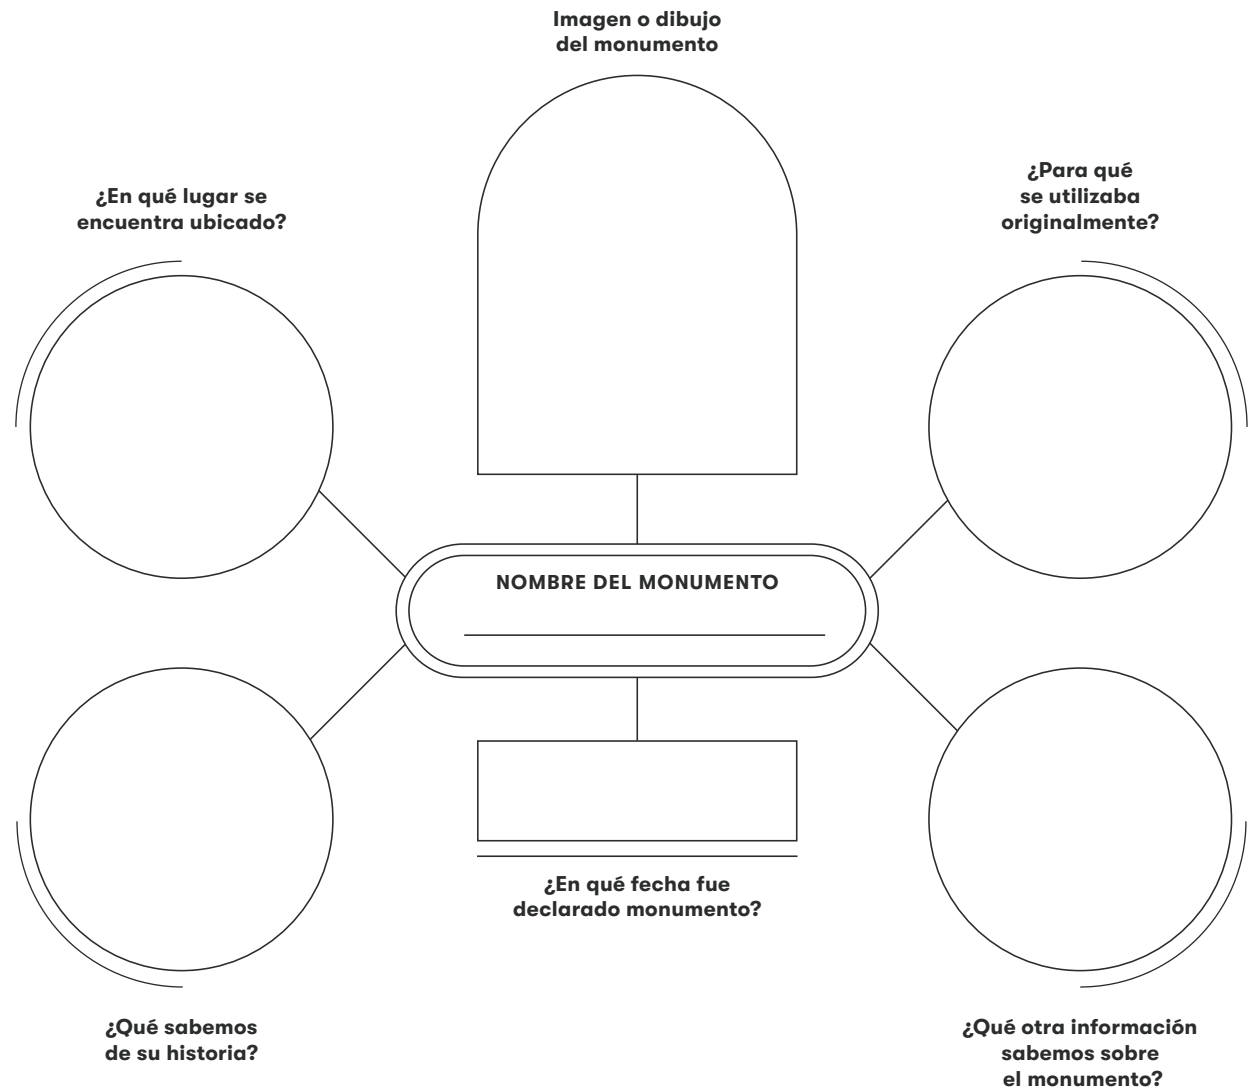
Imagen o dibujo del monumento

¿En qué lugar se encuentra ubicado?

¿Para qué se utilizaba originalmente?

NOMBRE DEL MONUMENTO

¿En qué fecha fue declarado monumento?

¿Qué sabemos de su historia?

¿Qué otra información sabemos sobre el monumento?